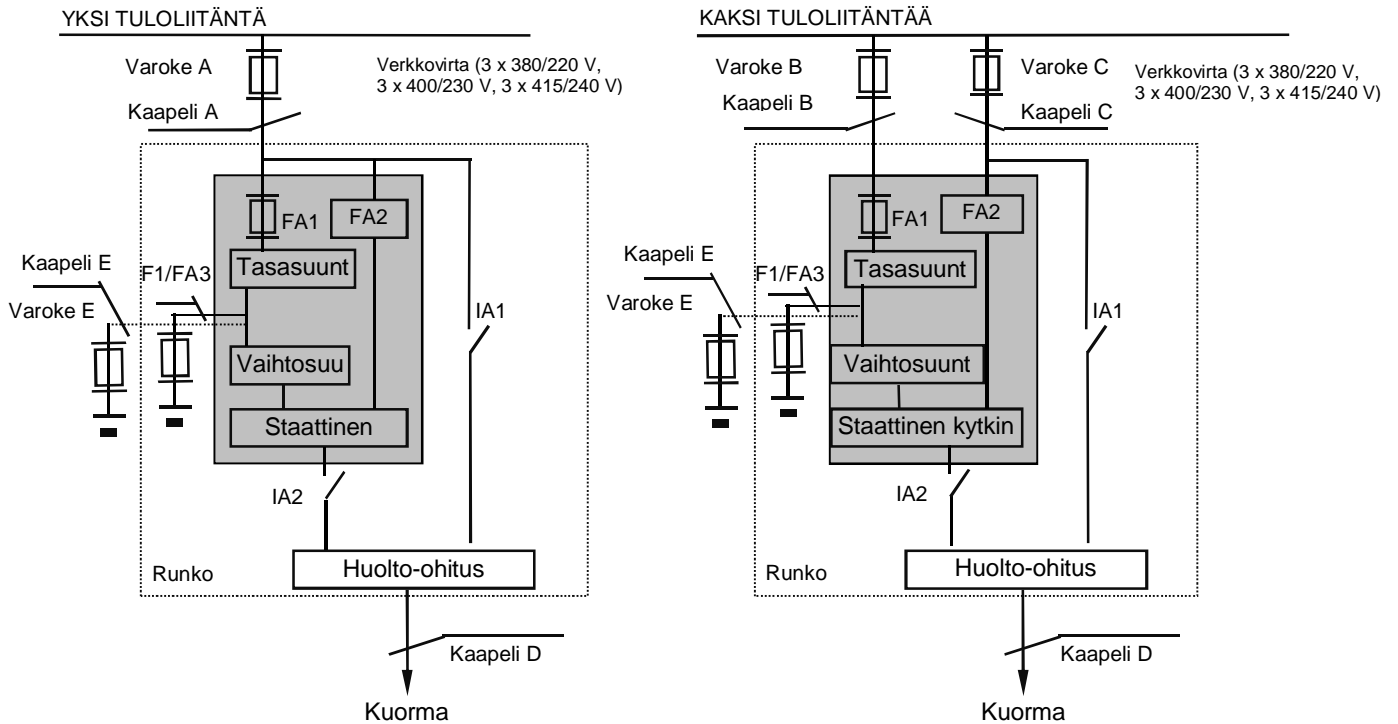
YKSI TULOLIITÄNTÄ

Varoke A

Verkkovirta (3 x 380/220 V, 3 x 400/230 V, 3 x 415/240 V)

Kaapeli A

FA1

FA2

Tasasuunt

Kaapeli E

F1/FA3

Varoke E

IA1

Vaihtosuu

Staattinen

IA2

Runko

Huolto-ohitus

Kaapeli D

Kuorma

KAKSI TULOLIITÄNTÄÄ

Varoke B

Varoke C

Verkkovirta (3 x 380/220 V, 3 x 400/230 V, 3 x 415/240 V)

Kaapeli B

Kaapeli C

FA1

FA2

Kaapeli E

Tasasuunt

F1/FA3

Varoke E

IA1

Vaihtosuunt

Staattinen kytkin

IA2

Runko

Huolto-ohitus

Kaapeli D

Kuorma